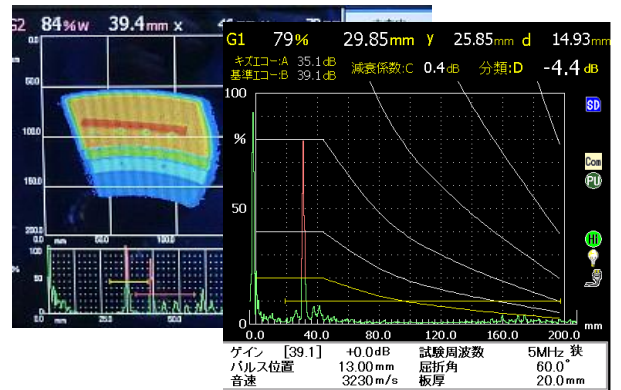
G2 84%w 39.4mm x

50.0
100.0
150.0
200.0
mm
0.0
50.0
%
25.0
50.0

G1 79% 29.85mm y 25.85mm d 14.93mm

キズエコー:A 35.1dB
基準エコー:B 39.1dB
減衰係数:C 0.4dB
分類:D -4.4dB

100
%
50
0
0.0
40.0
80.0
120.0
160.0
200.0
mm

SD
Com
PU
HI

| ゲイン | [39.1] | +0.0dB | 試験周波数 | 5MHz 狭 |
|---|---|---|---|---|
| パルス位置 | | 13.00mm | 屈折角 | 60.0° |
| 音速 | | 3230m/s | 板厚 | 20.0mm |